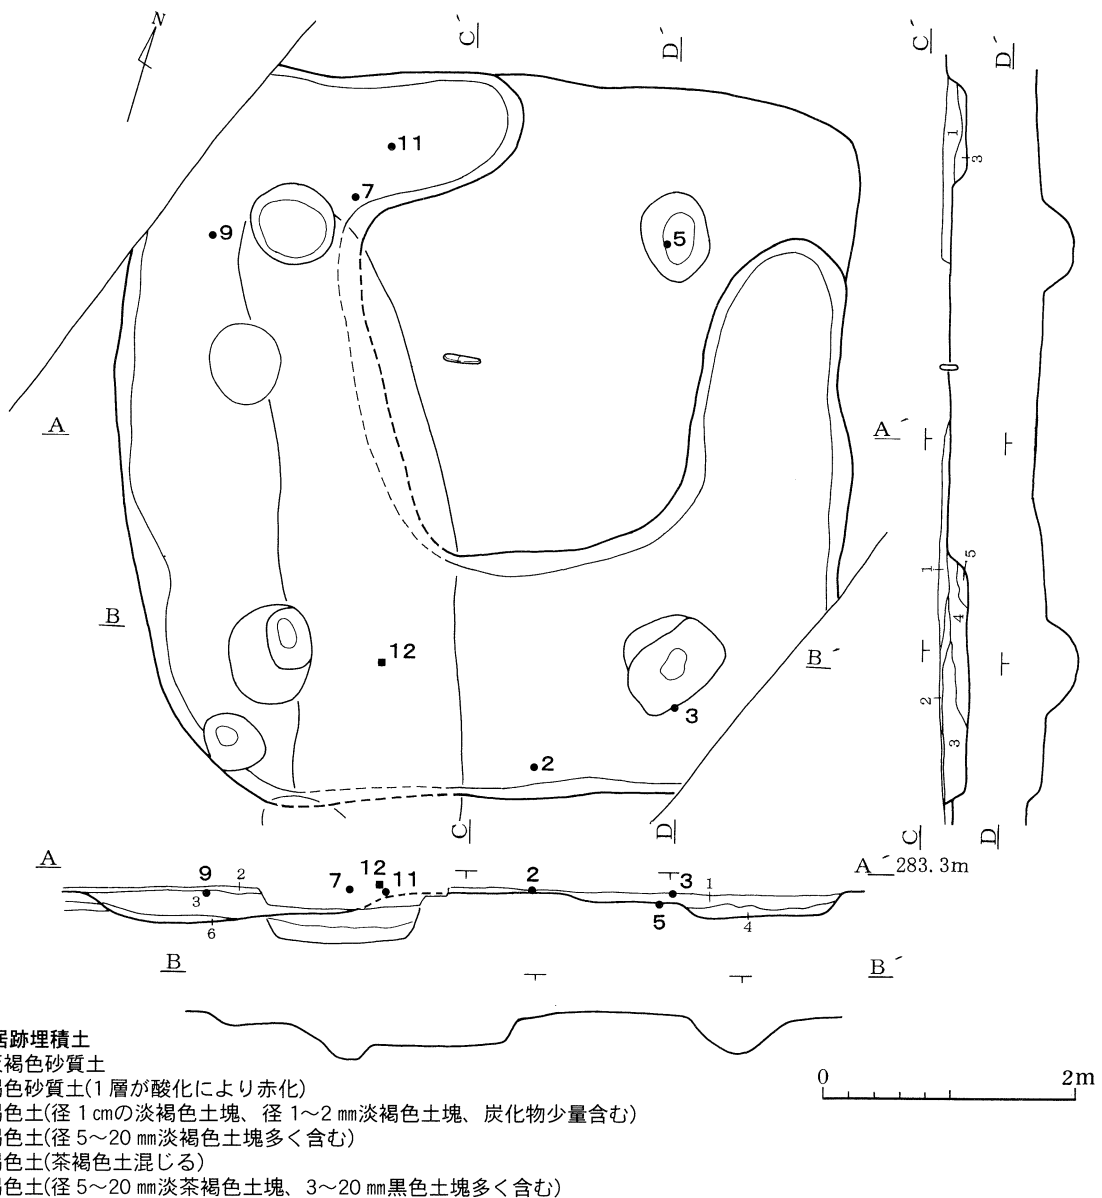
N

C´

D´

C´

D´

11

7

9

5

1

3

A

A´

5

1

4

B

12

B´

3

2

2

3

C

D

C

D

A

9

2

7

12

11

2

3

1

A´ 283.3m

3

6

5

4

B

B´

居跡埋積土
茶褐色砂質土
褐色砂質土(1層が酸化により赤化)
褐色土(径 1㎝の淡褐色土塊、径 1～2㎜淡褐色土塊、炭化物少量含む)
褐色土(径 5～20㎜淡褐色土塊多く含む)
褐色土(茶褐色土混じる)
褐色土(径 5～20㎜淡茶褐色土塊、3～20㎜黒色土塊多く含む)

0

2m